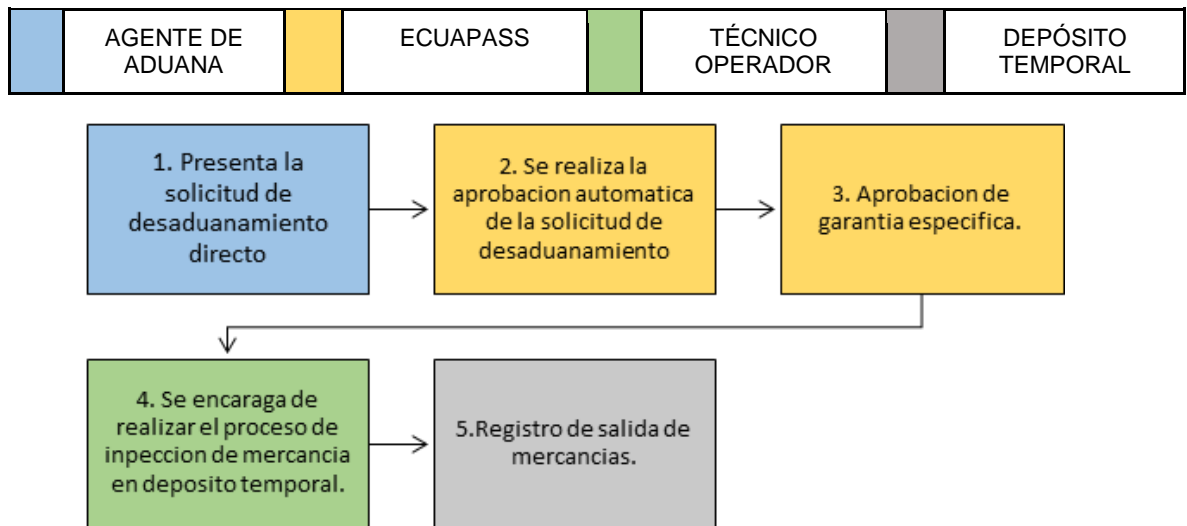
| | AGENTE DE ADUANA | | ECUAPASS | | TÉCNICO OPERADOR | | DEPÓSITO TEMPORAL |
|---|---|---|---|---|---|---|---|

1. Presenta la solicitud de desaduanamiento directo

2. Se realiza la aprobacion automatica de la solicitud de desaduanamiento

3. Aprobacion de garantia especifica.

4. Se encaraga de realizar el proceso de inpeccion de mercancia en deposito temporal.

5.Registro de salida de mercancias.